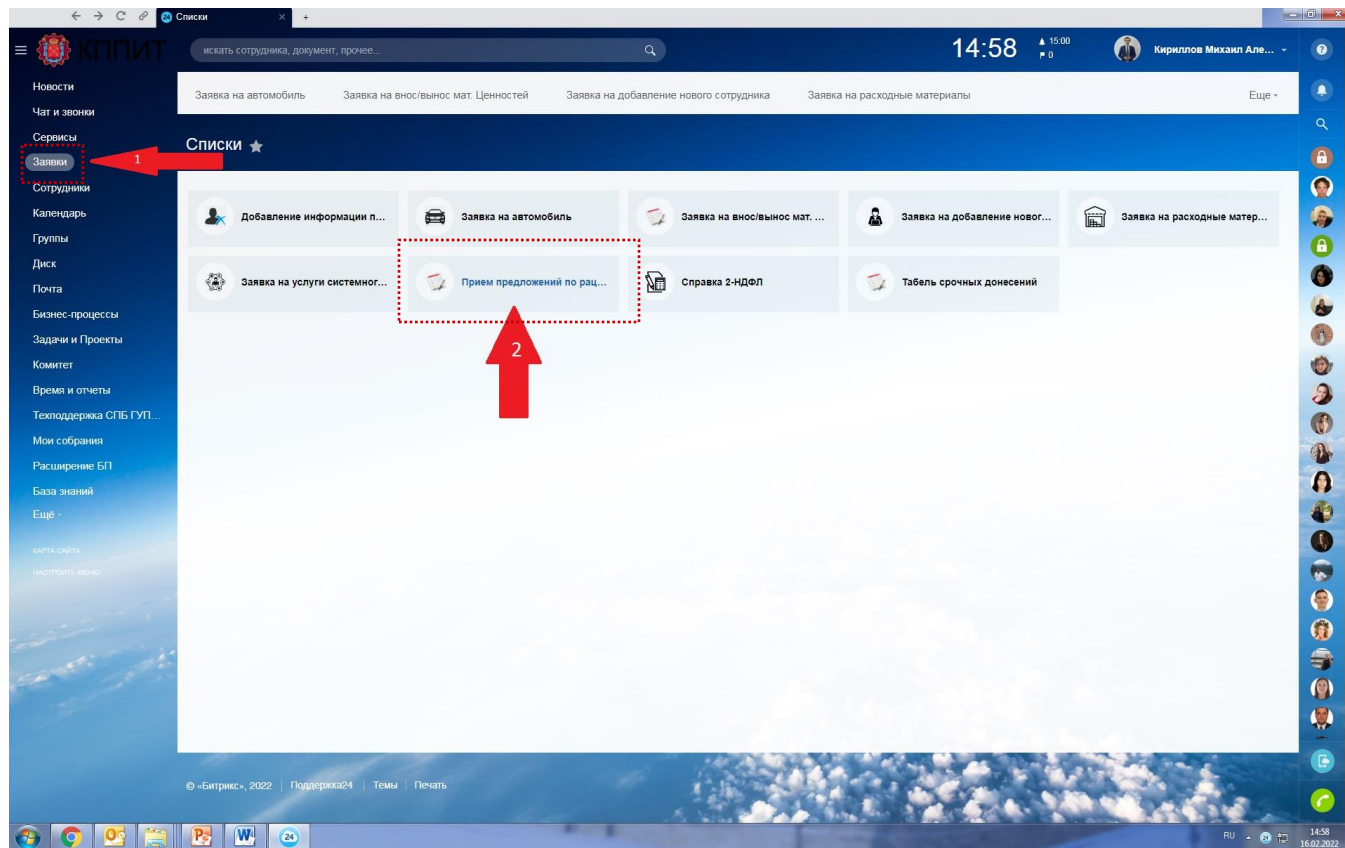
Списки
×
+

КППИТ
искать сотрудника, документ, прочее...
14:58
▲ 15:00
⚑ 0
Кириллов Михаил Але...

Новости
Чат и звонки
Сервисы
Заявки
Сотрудники
Календарь
Группы
Диск
Почта
Бизнес-процессы
Задачи и Проекты
Комитет
Время и отчеты
Техподдержка СПБ ГУП...
Мои собрания
Расширение БП
База знаний
Ещё

КАРТА САЙТА
НАСТРОИТЬ МЕНЮ

1

Заявка на автомобиль
Заявка на внос/вынос мат. Ценностей
Заявка на добавление нового сотрудника
Заявка на расходные материалы
Еще

Списки

Добавление информации п...
Заявка на автомобиль
Заявка на внос/вынос мат. ...
Заявка на добавление новог...
Заявка на расходные матер...
Заявка на услуги системног...
Прием предложений по рац...
Справка 2-НДФЛ
Табель срочных донесений

2

© «Битрикс», 2022 | Поддержка24 | Темы | Печать

RU
14:58
16.02.2022